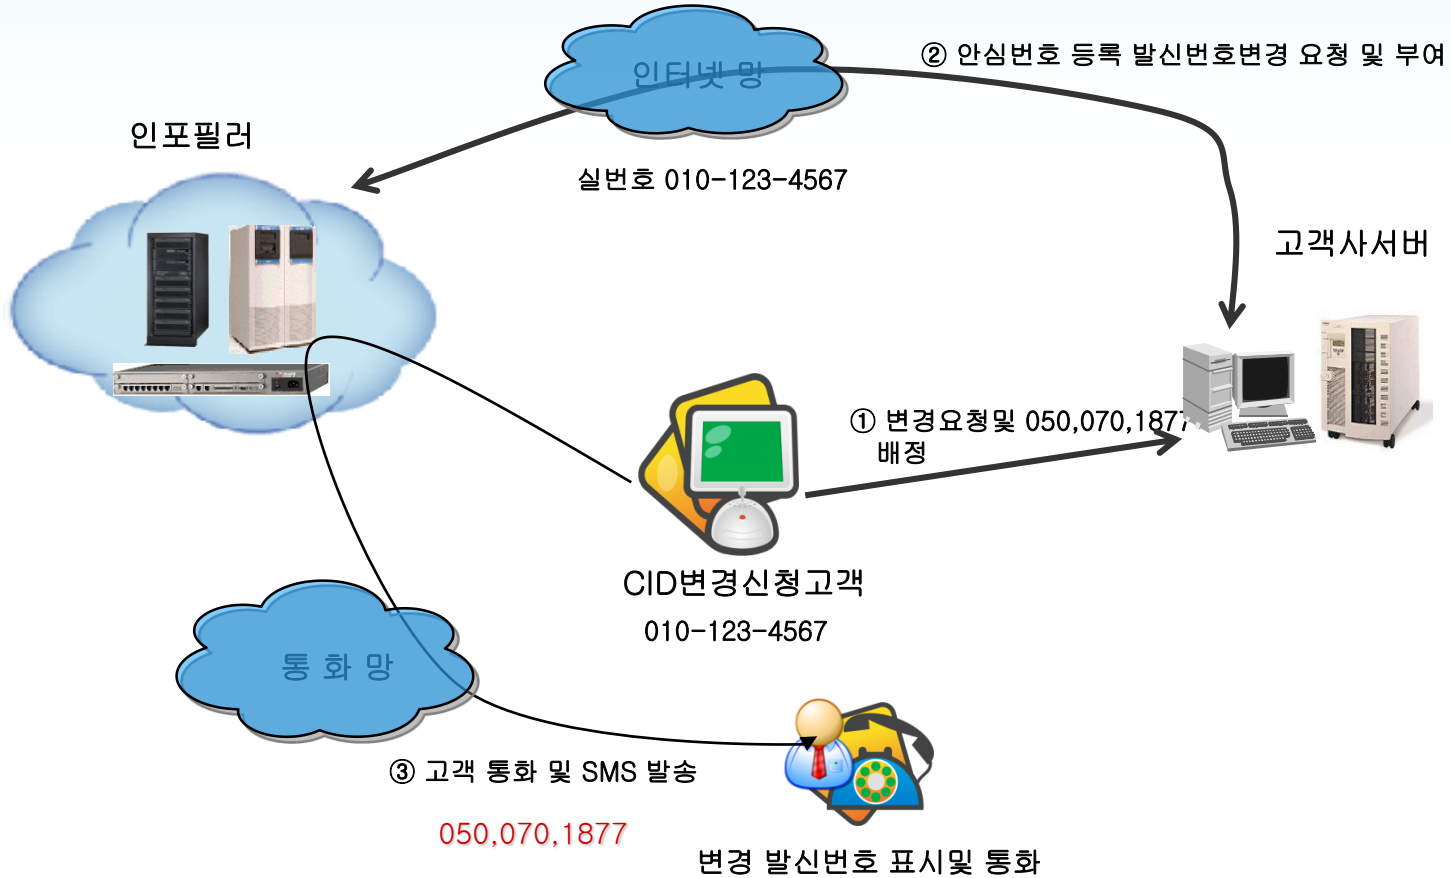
인터넷 망

② 안심번호 등록 발신번호변경 요청 및 부여

인포필러

실번호 010-123-4567

고객사서버

① 변경요청및 050,070,1877 배정

CID변경신청고객

010-123-4567

통 화 망

③ 고객 통화 및 SMS 발송

050,070,1877

변경 발신번호 표시및 통화